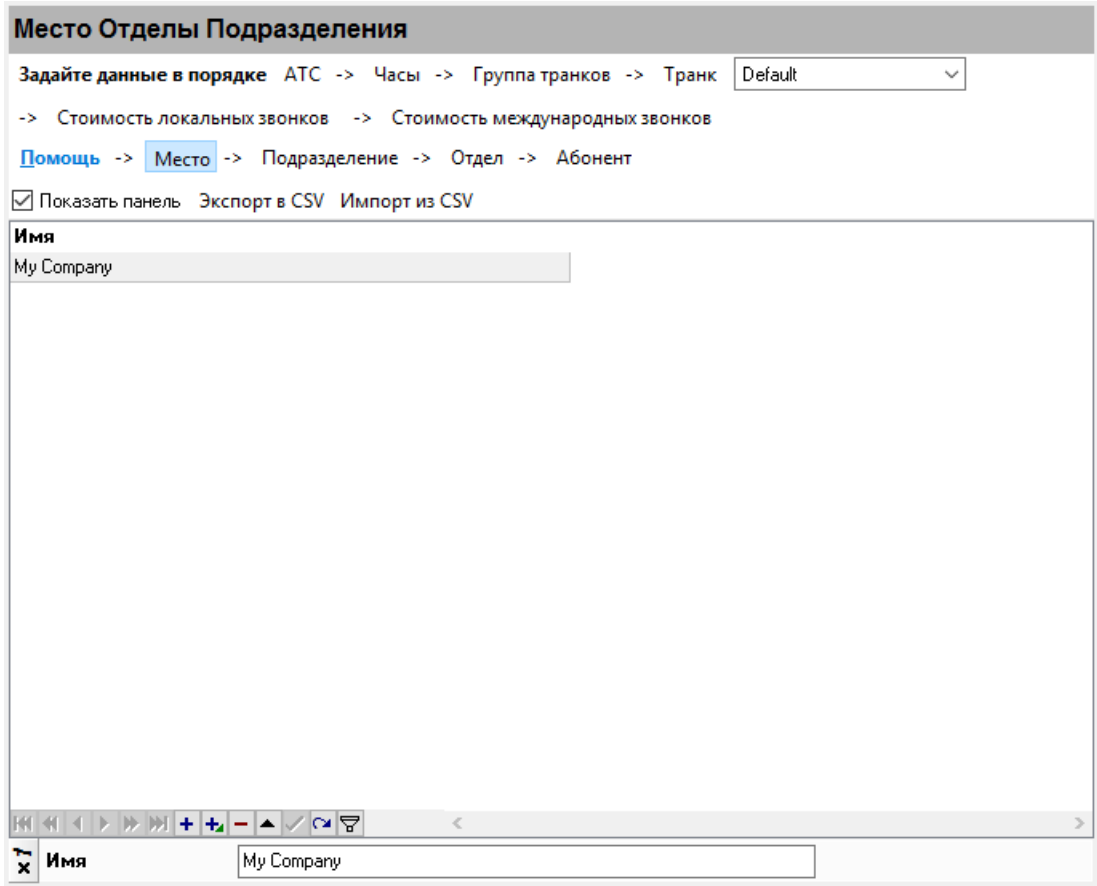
Место Отделы Подразделения

Задайте данные в порядке АТС -> Часы -> Группа транков -> Транк Default

-> Стоимость локальных звонков -> Стоимость международных звонков

Помощь -> Место -> Подразделение -> Отдел -> Абонент

☑ Показать панель Экспорт в CSV Импорт из CSV

| Имя |
|---|
| My Company |

Имя My Company